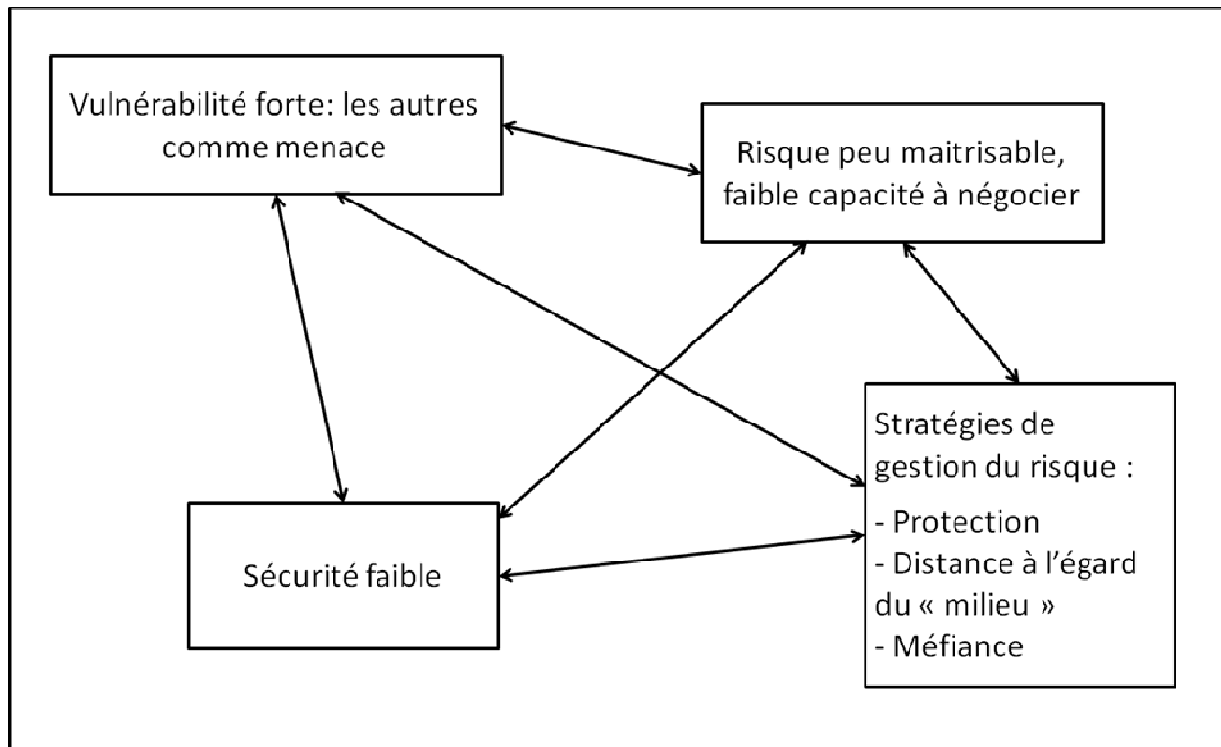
Vulnérabilité forte: les autres comme menace

Risque peu maitrisable, faible capacité à négocier

Sécurité faible

Stratégies de gestion du risque :
- Protection
- Distance à l'égard du « milieu »
- Méfiance